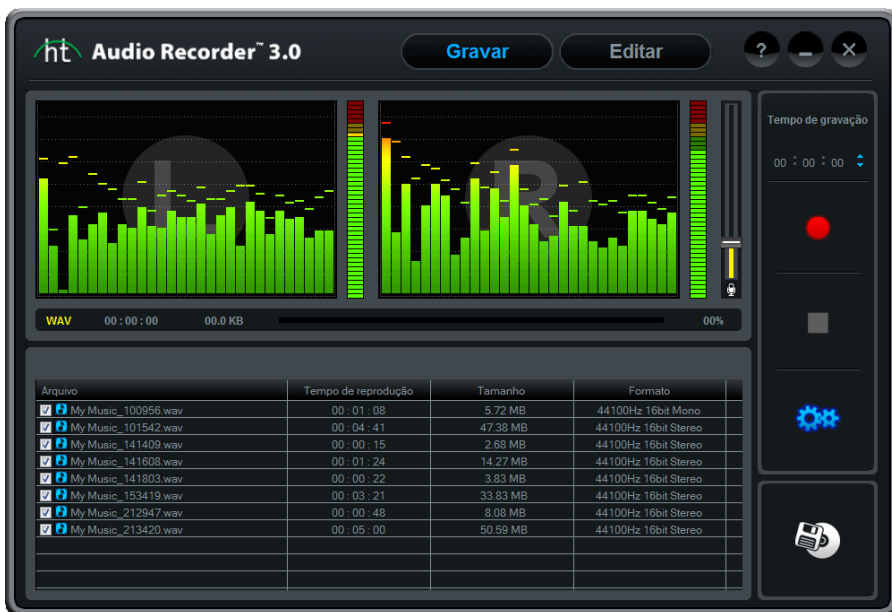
ht Audio Recorder™ 3.0

Gravar

Editar

?

Tempo de gravação

00 : 00 : 00

L

R

WAV 00 : 00 : 00 00.0 KB 00%

| Arquivo | Tempo de reprodução | Tamanho | Formato |
|---|---|---|---|
| My Music_100956.wav | 00 : 01 : 08 | 5.72 MB | 44100Hz 16bit Mono |
| My Music_101542.wav | 00 : 04 : 41 | 47.38 MB | 44100Hz 16bit Stereo |
| My Music_141409.wav | 00 : 00 : 15 | 2.68 MB | 44100Hz 16bit Stereo |
| My Music_141608.wav | 00 : 01 : 24 | 14.27 MB | 44100Hz 16bit Stereo |
| My Music_141803.wav | 00 : 00 : 22 | 3.83 MB | 44100Hz 16bit Stereo |
| My Music_153419.wav | 00 : 03 : 21 | 33.83 MB | 44100Hz 16bit Stereo |
| My Music_212947.wav | 00 : 00 : 48 | 8.08 MB | 44100Hz 16bit Stereo |
| My Music_213420.wav | 00 : 05 : 00 | 50.59 MB | 44100Hz 16bit Stereo |